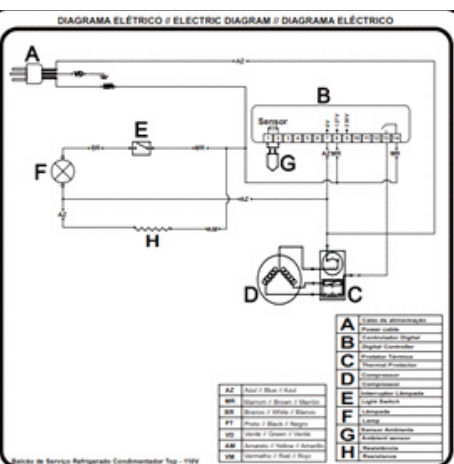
DIAGRAMA ELÉTRICO // ELECTRIC DIAGRAM // DIAGRAMA ELÉCTRICO

A

VD

AZ

B

Sensor

G

AZ MR

MR

E

BR

MR

F

AZ

AZ

H

MLM

D

C

| A | Cabo de alimentação<br>Power cable |
|---|---|
| B | Controlador Digital<br>Digital Controller |
| C | Protetor Térmico<br>Thermal Protector |
| D | Compressor<br>Compressor |
| E | Interruptor Lâmpada<br>Light Switch |
| F | Lâmpada<br>Lamp |
| G | Sensor Ambiente<br>Ambient sensor |
| H | Resistência<br>Resistance |

| AZ | Azul // Blue // Azul |
|---|---|
| MR | Marrom // Brown // Marrón |
| BR | Branco // White // Blanco |
| PT | Preto // Black // Negro |
| VD | Verde // Green // Verde |
| AM | Amarelo // Yellow // Amarillo |
| VM | Vermelho // Red // Rojo |

Balcão de Serviço Refrigerado Condimentador Top - 110V